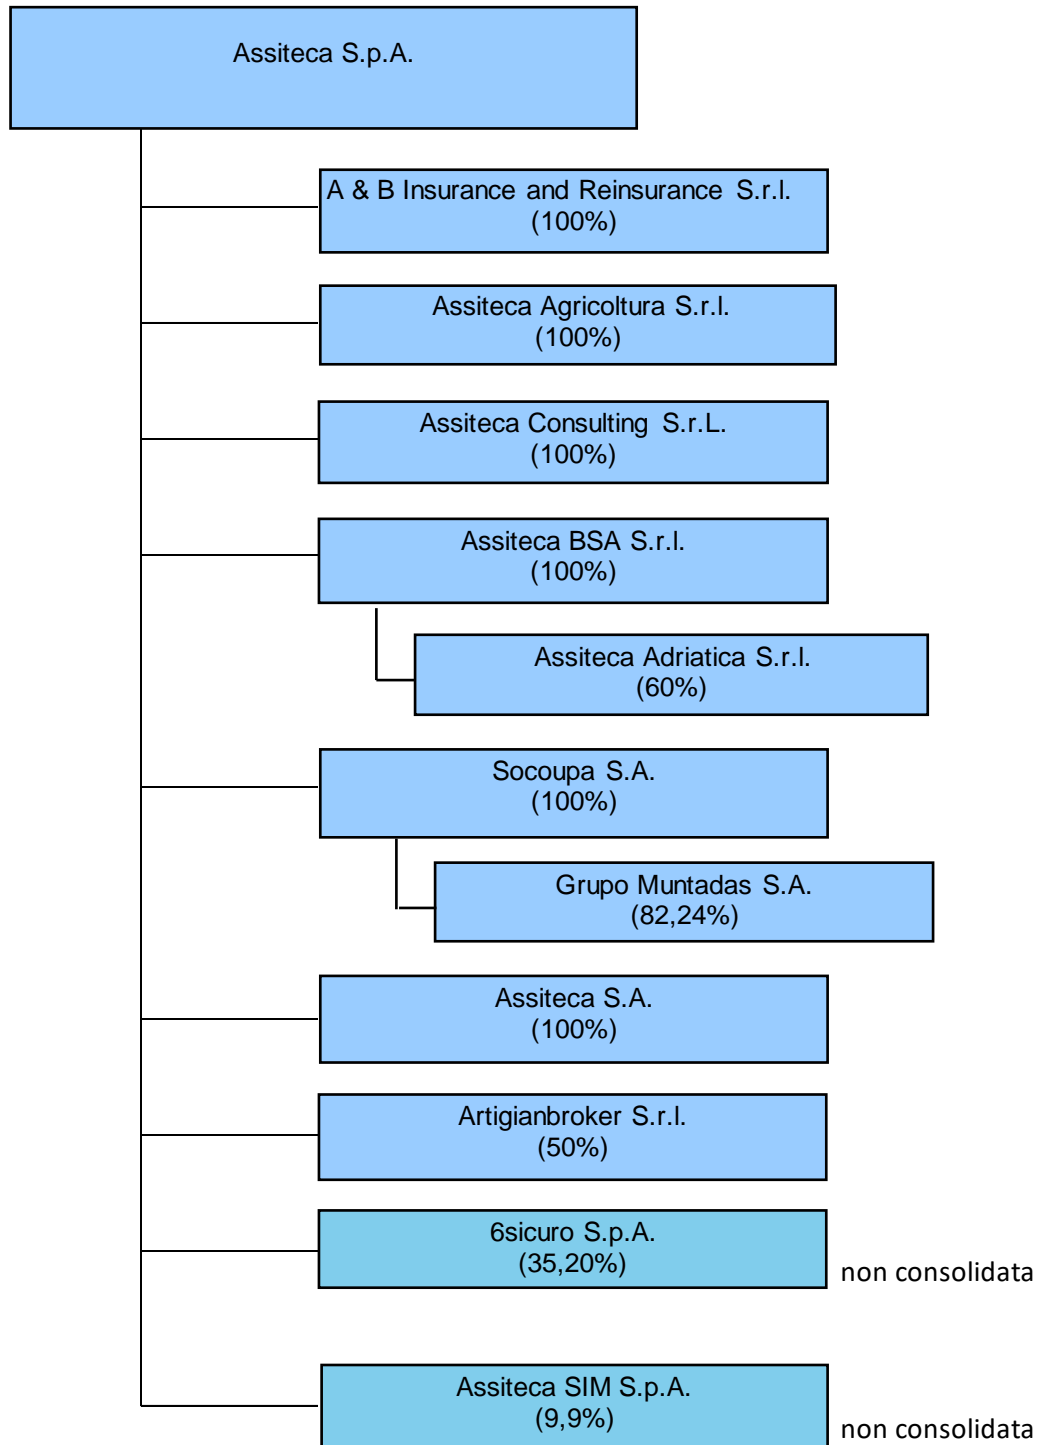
Assiteca S.p.A.

A & B Insurance and Reinsurance S.r.l.
(100%)

Assiteca Agricoltura S.r.l.
(100%)

Assiteca Consulting S.r.L.
(100%)

Assiteca BSA S.r.l.
(100%)

Assiteca Adriatica S.r.l.
(60%)

Socoupa S.A.
(100%)

Grupo Muntadas S.A.
(82,24%)

Assiteca S.A.
(100%)

Artigianbroker S.r.l.
(50%)

6sicuro S.p.A.
(35,20%)

non consolidata

Assiteca SIM S.p.A.
(9,9%)

non consolidata